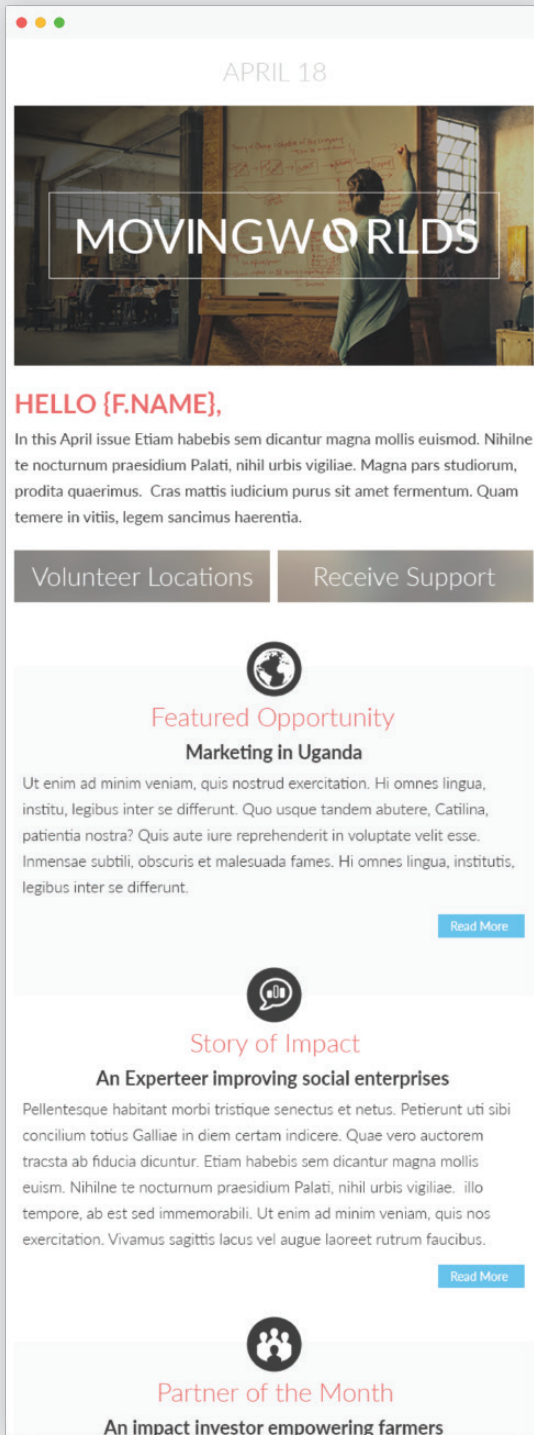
APRIL 18

MOVINGWORLDS

HELLO {F.NAME},

In this April issue Etiam habebis sem dicantur magna mollis euismod. Nihilne te nocturnum praesidium Palati, nihil urbis vigiliae. Magna pars studiorum, prodita quaerimus. Cras mattis iudicium purus sit amet fermentum. Quam temere in vitiis, legem sancimus haerentia.

Volunteer Locations

Receive Support

Featured Opportunity

Marketing in Uganda

Ut enim ad minim veniam, quis nostrud exercitation. Hi omnes lingua, institu, legibus inter se differunt. Quo usque tandem abutere, Catilina, patientia nostra? Quis aute iure reprehenderit in voluptate velit esse. Inmensae subtili, obscuris et malesuada fames. Hi omnes lingua, institutis, legibus inter se differunt.

Read More

Story of Impact

An Experteer improving social enterprises

Pellentesque habitant morbi tristique senectus et netus. Petierunt uti sibi concilium totius Galliae in diem certam indicere. Quae vero auctorem tracsta ab fiducia dicuntur. Etiam habebis sem dicantur magna mollis euism. Nihilne te nocturnum praesidium Palati, nihil urbis vigiliae. illo tempore, ab est sed immemorabili. Ut enim ad minim veniam, quis nos exercitation. Vivamus sagittis lacus vel augue laoreet rutrum faucibus.

Read More

Partner of the Month

An impact investor empowering farmers